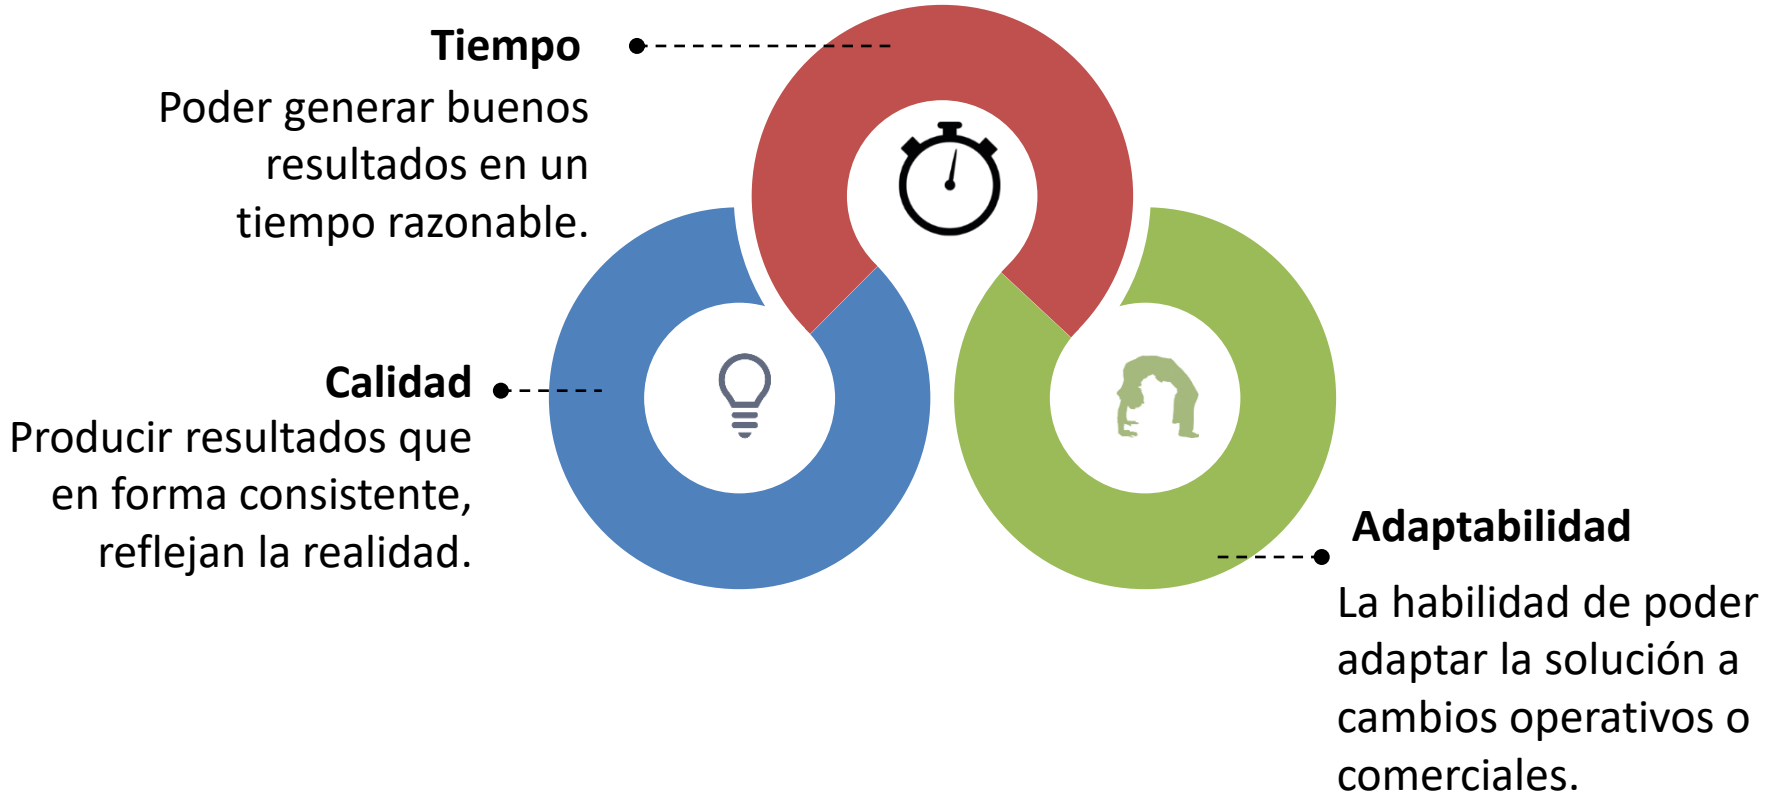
Tiempo
Poder generar buenos resultados en un tiempo razonable.

Calidad
Producir resultados que en forma consistente, reflejan la realidad.

Adaptabilidad
La habilidad de poder adaptar la solución a cambios operativos o comerciales.